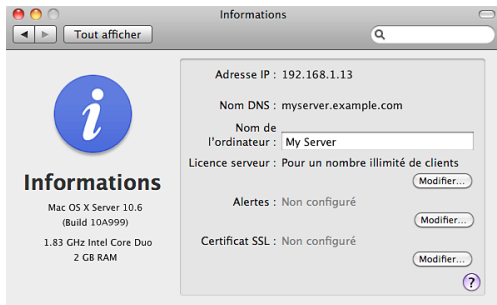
Informations

Tout afficher

i

Informations

Mac OS X Server 10.6
(Build 10A999)

1.83 GHz Intel Core Duo
2 GB RAM

Adresse IP : 192.168.1.13

Nom DNS : myserver.example.com

Nom de l'ordinateur : My Server

Licence serveur : Pour un nombre illimité de clients

Modifier...

Alertes : Non configuré

Modifier...

Certificat SSL : Non configuré

Modifier...

?